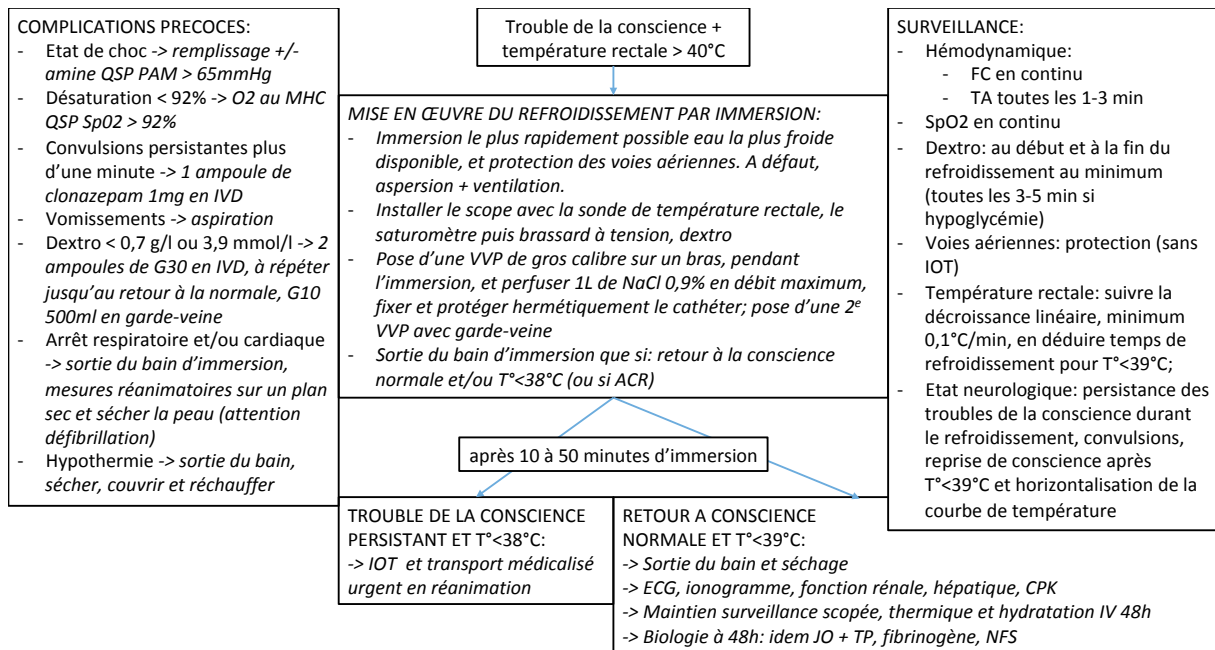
COMPLICATIONS PRECOCES:
- Etat de choc -> remplissage +/- amine QSP PAM > 65mmHg
- Désaturation < 92% -> O2 au MHC QSP Sp02 > 92%
- Convulsions persistantes plus d'une minute -> 1 ampoule de clonazepam 1mg en IVD
- Vomissements -> aspiration
- Dextro < 0,7 g/l ou 3,9 mmol/l -> 2 ampoules de G30 en IVD, à répéter jusqu'au retour à la normale, G10 500ml en garde-veine
- Arrêt respiratoire et/ou cardiaque -> sortie du bain d'immersion, mesures réanimatoires sur un plan sec et sécher la peau (attention défibrillation)
- Hypothermie -> sortie du bain, sécher, couvrir et réchauffer

Trouble de la conscience + température rectale > 40°C

MISE EN ŒUVRE DU REFROIDISSEMENT PAR IMMERSION:
- Immersion le plus rapidement possible eau la plus froide disponible, et protection des voies aériennes. A défaut, aspersion + ventilation.
- Installer le scope avec la sonde de température rectale, le saturomètre puis brassard à tension, dextro
- Pose d'une VVP de gros calibre sur un bras, pendant l'immersion, et perfuser 1L de NaCl 0,9% en débit maximum, fixer et protéger hermétiquement le cathéter; pose d'une 2$^e$ VVP avec garde-veine
- Sortie du bain d'immersion que si: retour à la conscience normale et/ou T°<38°C (ou si ACR)

après 10 à 50 minutes d'immersion

TROUBLE DE LA CONSCIENCE PERSISTANT ET T°<38°C:
-> IOT et transport médicalisé urgent en réanimation

RETOUR A CONSCIENCE NORMALE ET T°<39°C:
-> Sortie du bain et séchage
-> ECG, ionogramme, fonction rénale, hépatique, CPK
-> Maintien surveillance scopée, thermique et hydratation IV 48h
-> Biologie à 48h: idem JO + TP, fibrinogène, NFS

SURVEILLANCE:
- Hémodynamique:
 - FC en continu
 - TA toutes les 1-3 min
- SpO2 en continu
- Dextro: au début et à la fin du refroidissement au minimum (toutes les 3-5 min si hypoglycémie)
- Voies aériennes: protection (sans IOT)
- Température rectale: suivre la décroissance linéaire, minimum 0,1°C/min, en déduire temps de refroidissement pour T°<39°C;
- Etat neurologique: persistance des troubles de la conscience durant le refroidissement, convulsions, reprise de conscience après T°<39°C et horizontalisation de la courbe de température